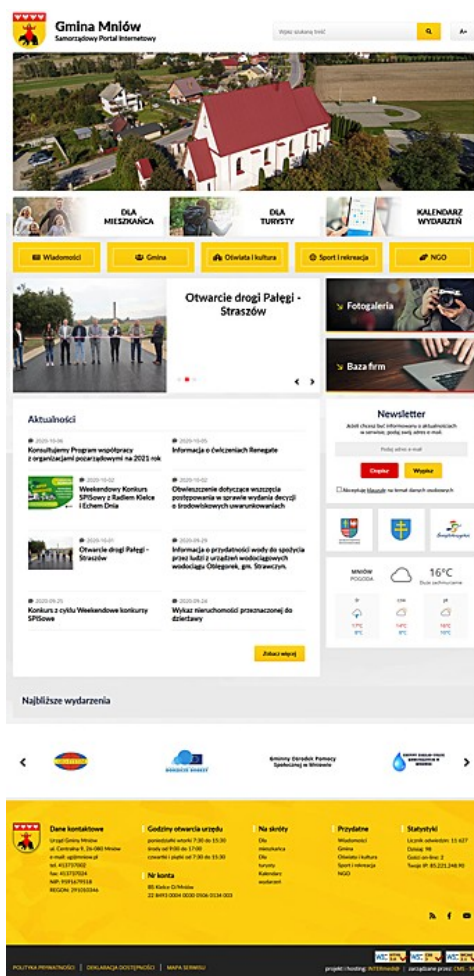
Gmina Mniów
Samorządowy Portal Internetowy

Wpisz szukany treść

A+

DLA MIESZKAŃCA

DLA TURYSTY

KALENDARZ WYDARZEŃ

Wiadomości

Gmina

Oświata i kultura

Sport i rekreacja

NGO

Otwarcie drogi Pałęgi - Straszów

Fotogaleria

Baza firm

Aktualności

2020-10-06
Konsultujemy Program współpracy z organizacjami pozarządowymi na 2021 rok

2020-10-05
Informacja o ćwiczeniach Renegate

2020-10-02
Weekendowy Konkurs SPISowy z Radiem Kielce i Echem Dnia

2020-10-02
Obwieszczenie dotyczące wszczęcia postępowania w sprawie wydania decyzji o środowiskowych uwarunkowaniach

2020-10-01
Otwarcie drogi Pałęgi - Straszów

2020-09-29
Informacja o przydatności wody do spożycia przez ludzi z urządzeń wodociągowych wodociągu Obłęgorek, gm. Strawczyn.

2020-09-25
Konkurs z cyklu Weekendowe konkursy SPISowe

2020-09-24
Wykaz nieruchomości przeznaczonej do dzierżawy

Zobacz więcej

Newsletter
Jeżeli chcesz być informowany o aktualnościach w serwisie, podaj swój adres e-mail.

Podaj adres e-mail

Dopisz

Wypisz

Akceptuję klauzulę na temat danych osobowych

MNIÓW
POGODA

16°C
Duże zachmurzenie

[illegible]

17°C
8°C

14°C
8°C

16°C
10°C

Najbliższe wydarzenia

Gminny Ośrodek Pomocy Społecznej w Mniowie

Dane kontaktowe
Urząd Gminy Mniów
ul. Centralna 9, 26-080 Mniów
e-mail: ug@mniow.pl
tel. 413737002
fax. 413737024
NIP: 9591479518
REGON: 291010346

Godziny otwarcia urzędu
poniedziałek wtorek 7:30 do 15:30
środa od 9:00 do 17:00
czwartek i piątek od 7:30 do 15:30

Nr konta
BS Kielce O/Mniów
22 8493 0004 0030 0506 0134 003

Na skróty
Dla mieszkańca
Dla turysty
Kalendarz wydarzeń

Przydatne
Wiadomości
Gmina
Oświata i kultura
Sport i rekreacja
NGO

Statystyki
Licznik odwiedzin: 11 627
Dzisiaj: 98
Gości on-line: 2
Twoje IP: 85.221.248.90

POLITYKA PRYWATNOŚCI | DEKLARACJA DOSTĘPNOŚCI | MAPA SERWISU

projekt i hosting: INTERmedi@ | zarządzane przez: CMS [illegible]